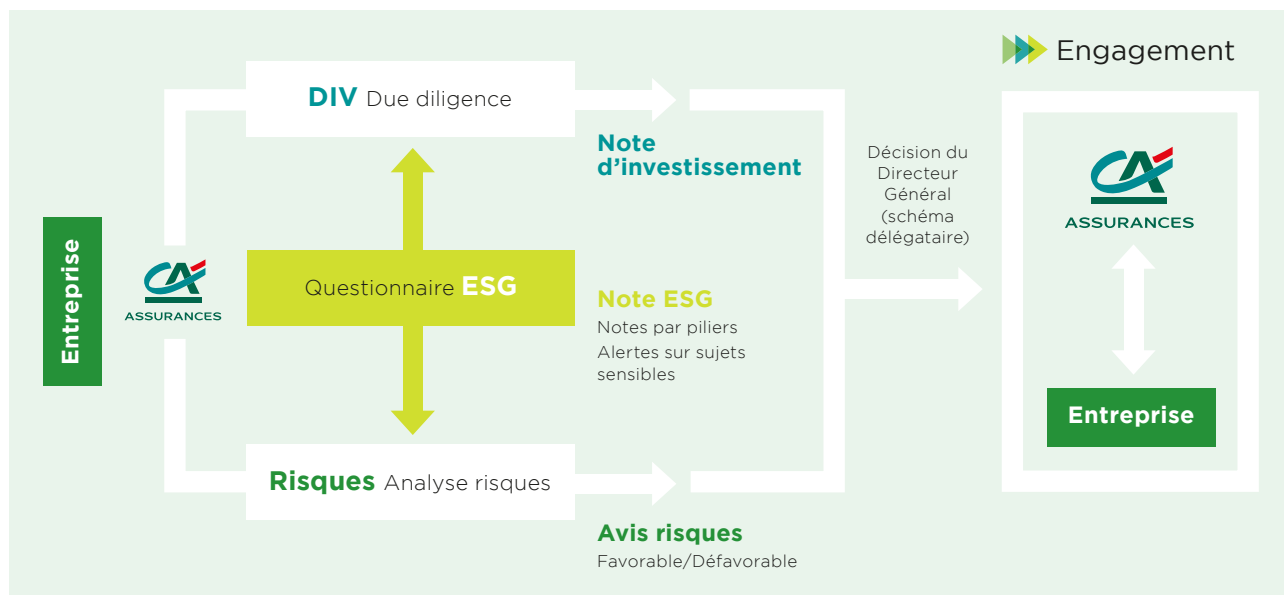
Engagement

DIV Due diligence

Note d’investissement

Décision du Directeur Général (schéma délégataire)

Entreprise

CA ASSURANCES

Questionnaire ESG

Note ESG
Notes par piliers
Alertes sur sujets sensibles

CA ASSURANCES

Entreprise

Risques Analyse risques

Avis risques
Favorable/Défavorable